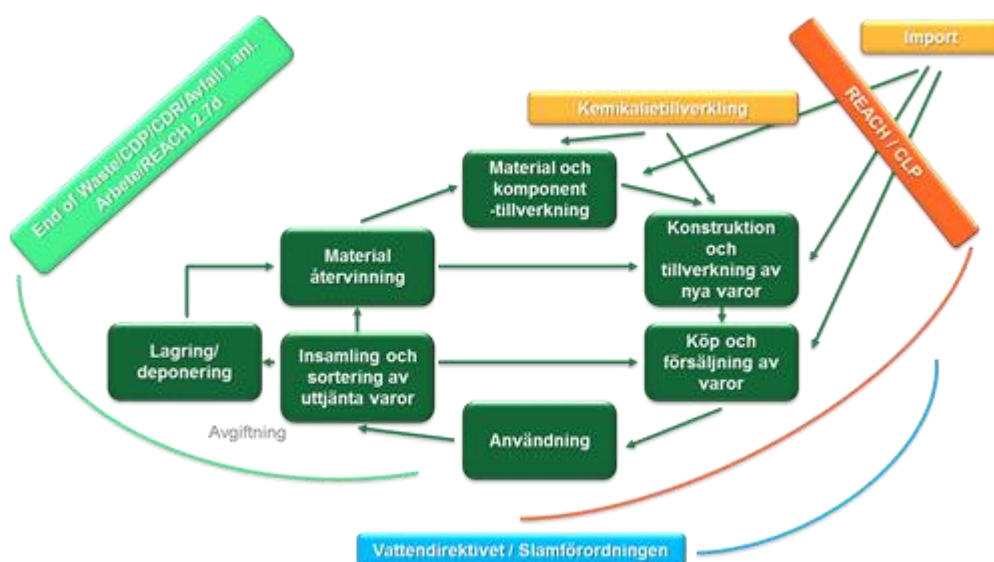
End of Waste/CDP/CDR/Avfall i anl. Arbete/REACH 2.7d

Import

REACH / CLP

Kemikalietillverkning

Material och komponent -tillverkning

Konstruktion och tillverkning av nya varor

Material återvinning

Köp och försäljning av varor

Lagring/ deponering

Insamling och sortering av uttjänta varor

Avgiftning

Användning

Vattendirektivet / Slamförordningen